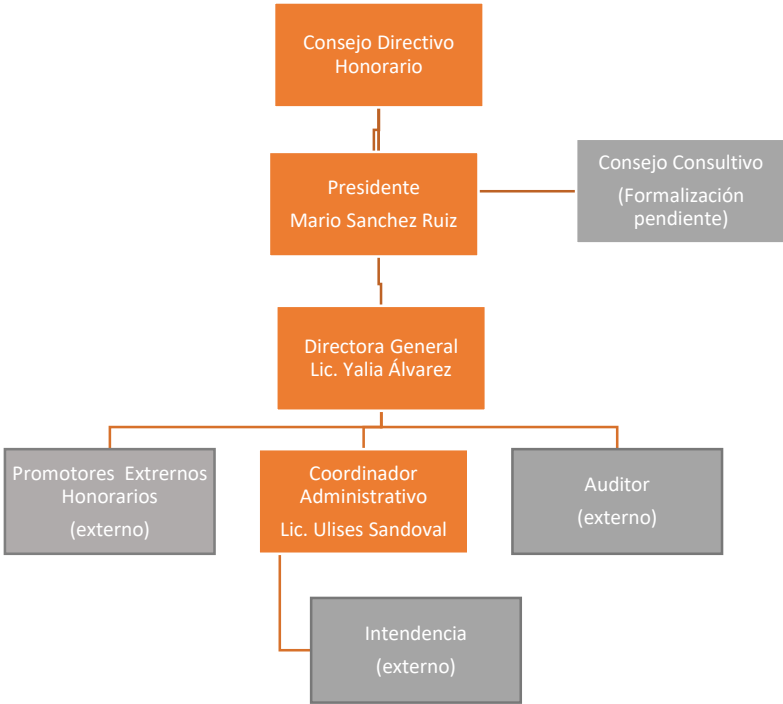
Consejo Directivo Honorario

Presidente
Mario Sanchez Ruiz

Consejo Consultivo
(Formalización pendiente)

Directora General
Lic. Yalia Álvarez

Promotores Extrernos Honorarios
(externo)

Coordinador Administrativo
Lic. Ulises Sandoval

Auditor
(externo)

Intendencia
(externo)